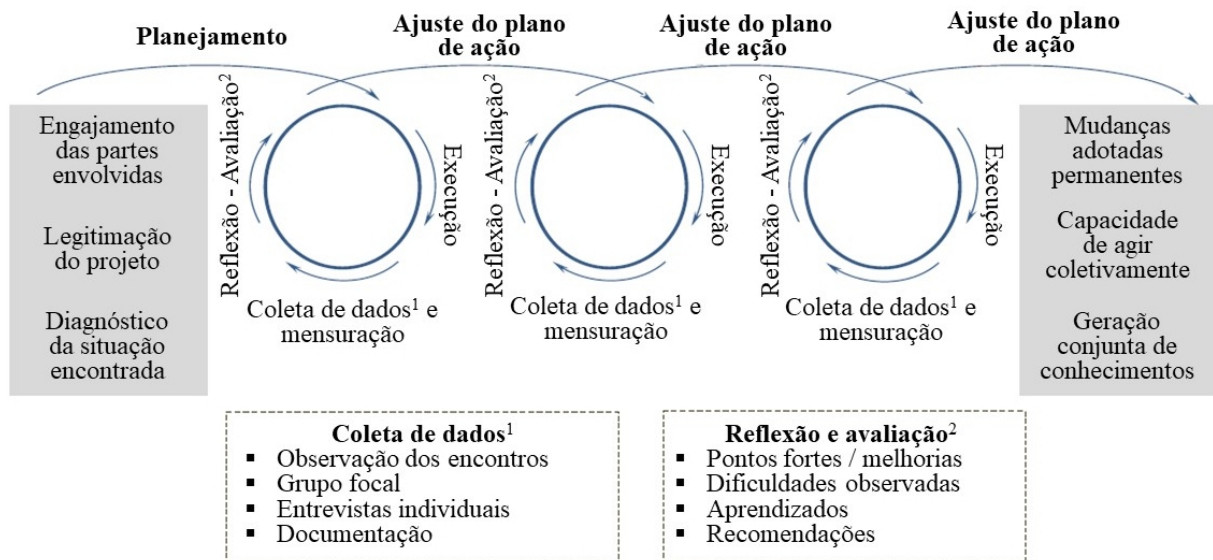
Planejamento

Ajuste do plano de ação

Ajuste do plano de ação

Ajuste do plano de ação

Engajamento das partes envolvidas

Legitimação do projeto

Diagnóstico da situação encontrada

Reflexão - Avaliação$^2$

Execução

Coleta de dados$^1$ e mensuração

Reflexão - Avaliação$^2$

Execução

Coleta de dados$^1$ e mensuração

Reflexão - Avaliação$^2$

Execução

Coleta de dados$^1$ e mensuração

Mudanças adotadas permanentes

Capacidade de agir coletivamente

Geração conjunta de conhecimentos

Coleta de dados$^1$
▪ Observação dos encontros
▪ Grupo focal
▪ Entrevistas individuais
▪ Documentação

Reflexão e avaliação$^2$
▪ Pontos fortes / melhorias
▪ Dificuldades observadas
▪ Aprendizados
▪ Recomendações